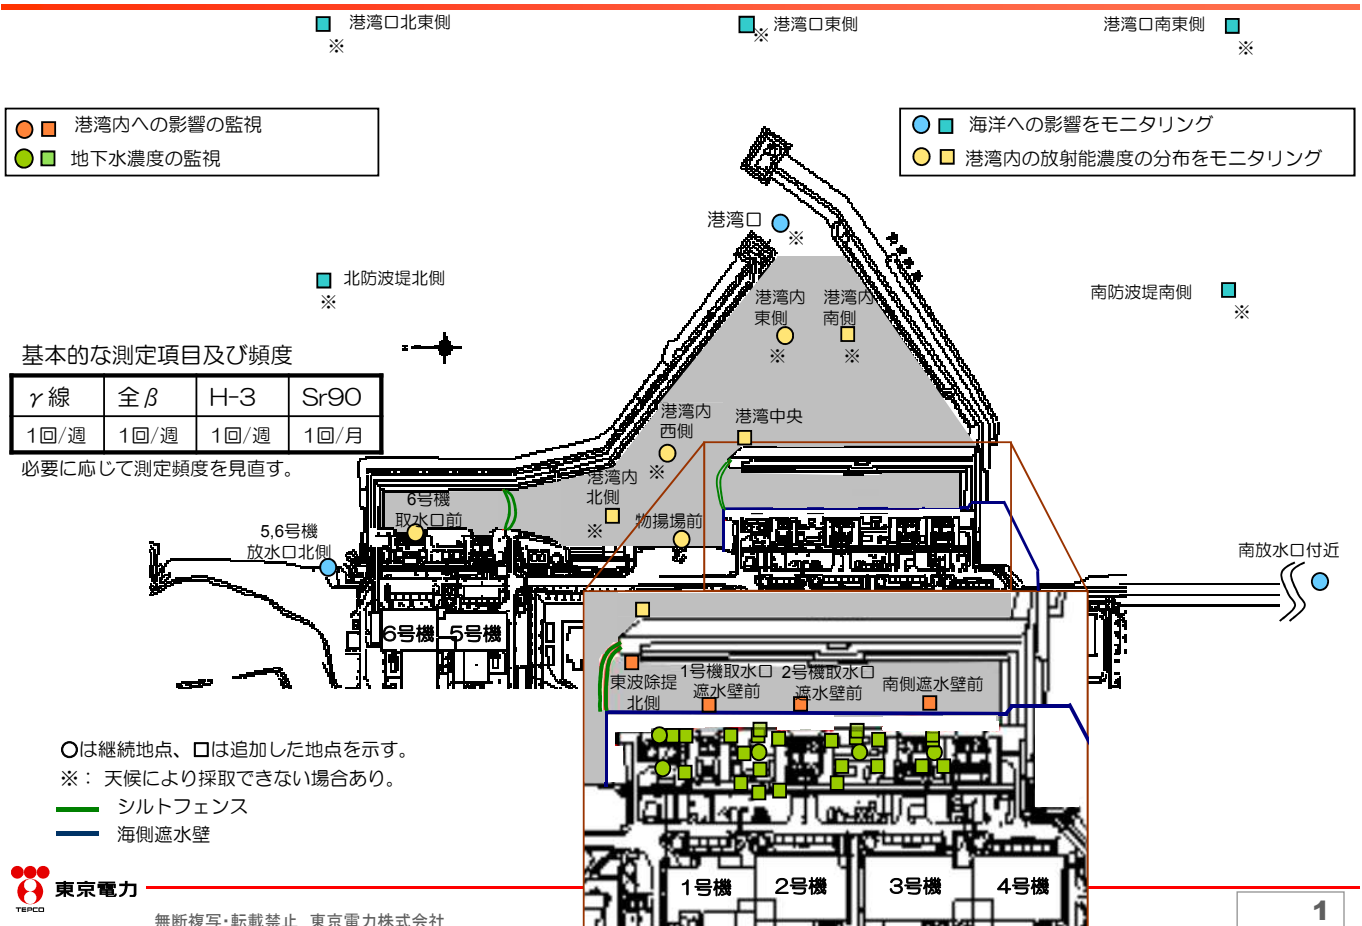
港湾口北東側
※

港湾口東側
※

港湾口南東側
※

港湾内への影響の監視
地下水濃度の監視

海洋への影響をモニタリング
港湾内の放射能濃度の分布をモニタリング

港湾口
※

北防波堤北側
※

南防波堤南側
※

港湾内東側
※

港湾内南側
※

基本的な測定項目及び頻度

| γ線 | 全β | H-3 | Sr90 |
|---|---|---|---|
| 1回/週 | 1回/週 | 1回/週 | 1回/月 |

必要に応じて測定頻度を見直す。

港湾内西側
※

港湾中央

港湾内北側
※

物揚場前

6号機取水口前

5,6号機放水口北側

6号機 5号機

南放水口付近

東波除提北側

1号機取水口遮水壁前

2号機取水口遮水壁前

南側遮水壁前

○は継続地点、□は追加した地点を示す。
※： 天候により採取できない場合あり。
シルトフェンス
海側遮水壁

1号機 2号機 3号機 4号機

東京電力
TEPCO
無断複写・転載禁止 東京電力株式会社

1